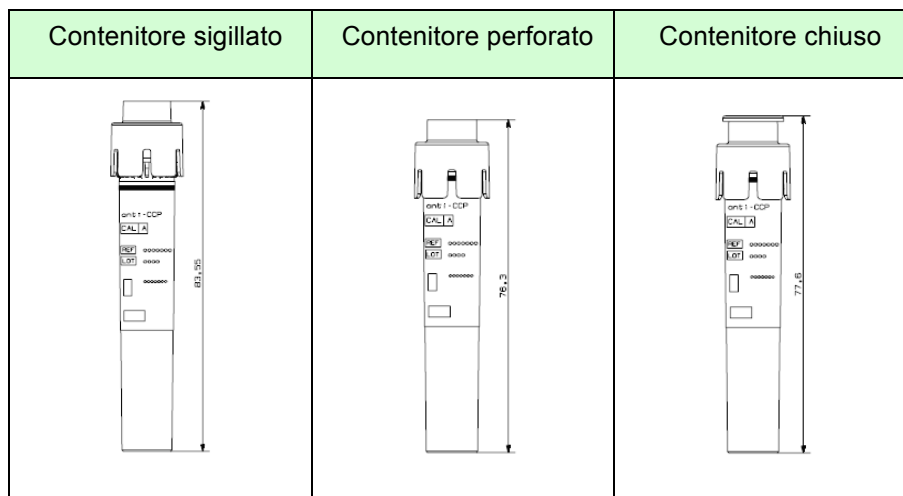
| Contenitore sigillato | Contenitore perforato | Contenitore chiuso |
|---|---|---|
| anti-CCP CAL A REF 0000000 LOT 0000 0000000 83,55 | anti-CCP CAL A REF 0000000 LOT 0000 0000000 76,3 | anti-CCP CAL A REF 0000000 LOT 0000 0000000 77,6 |